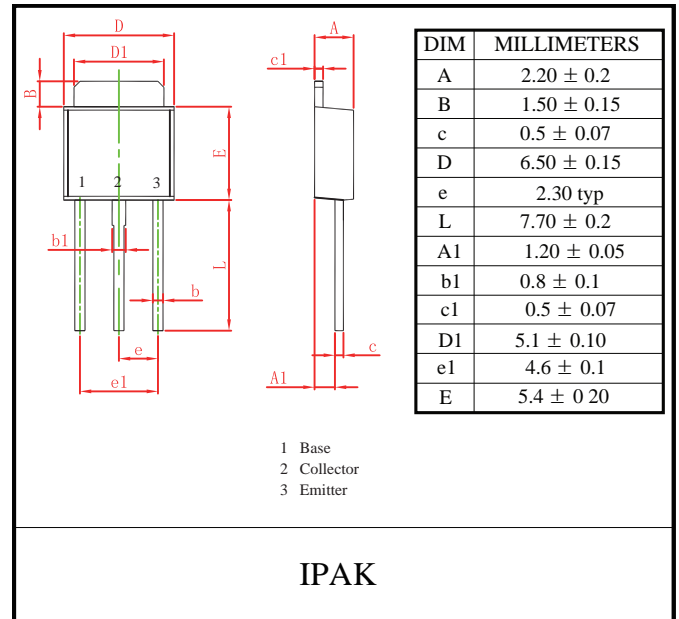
D

D1

B

E

1 2 3

b1

L

b

e

e1

A

c1

c

A1

| DIM | MILLIMETERS |
|---|---|
| A | 2.20 $\pm$ 0.2 |
| B | 1.50 $\pm$ 0.15 |
| c | 0.5 $\pm$ 0.07 |
| D | 6.50 $\pm$ 0.15 |
| e | 2.30 typ |
| L | 7.70 $\pm$ 0.2 |
| A1 | 1.20 $\pm$ 0.05 |
| b1 | 0.8 $\pm$ 0.1 |
| c1 | 0.5 $\pm$ 0.07 |
| D1 | 5.1 $\pm$ 0.10 |
| e1 | 4.6 $\pm$ 0.1 |
| E | 5.4 $\pm$ 0 20 |

1 Base
2 Collector
3 Emitter

IPAK